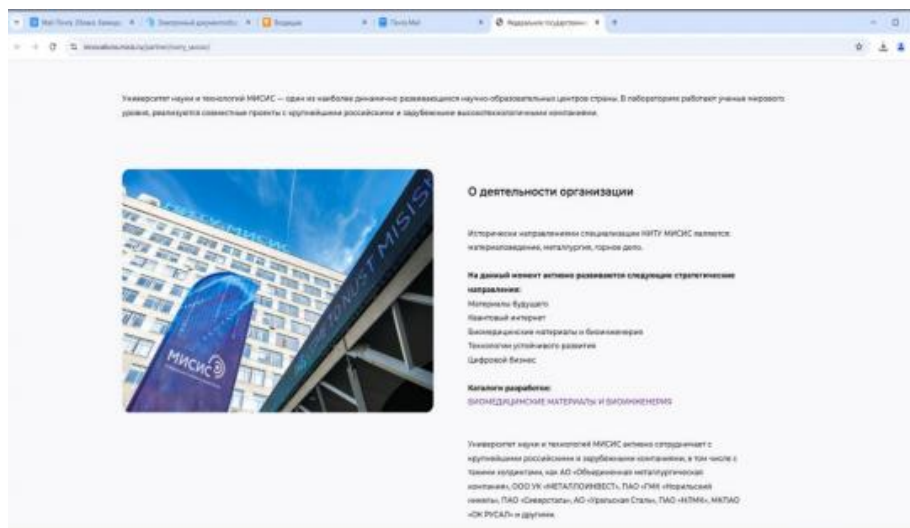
Университет науки и технологий МИСИС — один из наиболее динамично развивающихся научно-образовательных центров страны. В лабораториях работают ученые мирового уровня, реализуются совместные проекты с крупнейшими российскими и зарубежными высокотехнологичными компаниями.

МИСИС

О деятельности организации

Историческими направлениями специализации НИТУ МИСИС являются: материаловедение, металлургия, горное дело.

На данный момент активно развиваются следующие стратегические направления:
Материалы будущего
Квантовый интернет
Биомедицинские материалы и биоинженерия
Технологии устойчивого развития
Цифровой бизнес

Каталоги разработок:
БИОМЕДИЦИНСКИЕ МАТЕРИАЛЫ И БИОИНЖЕНЕРИЯ

Университет науки и технологий МИСИС активно сотрудничает с крупнейшими российскими и зарубежными компаниями, в том числе с такими холдингами, как АО «Объединенная металлургическая компания», ООО УК «МЕТАЛЛОИНВЕСТ», ПАО «ГМК «Норильский никель», ПАО «Северсталь», АО «Уральская Сталь», ПАО «НЛМК», МКПАО «ОК РУСАЛ» и другими.